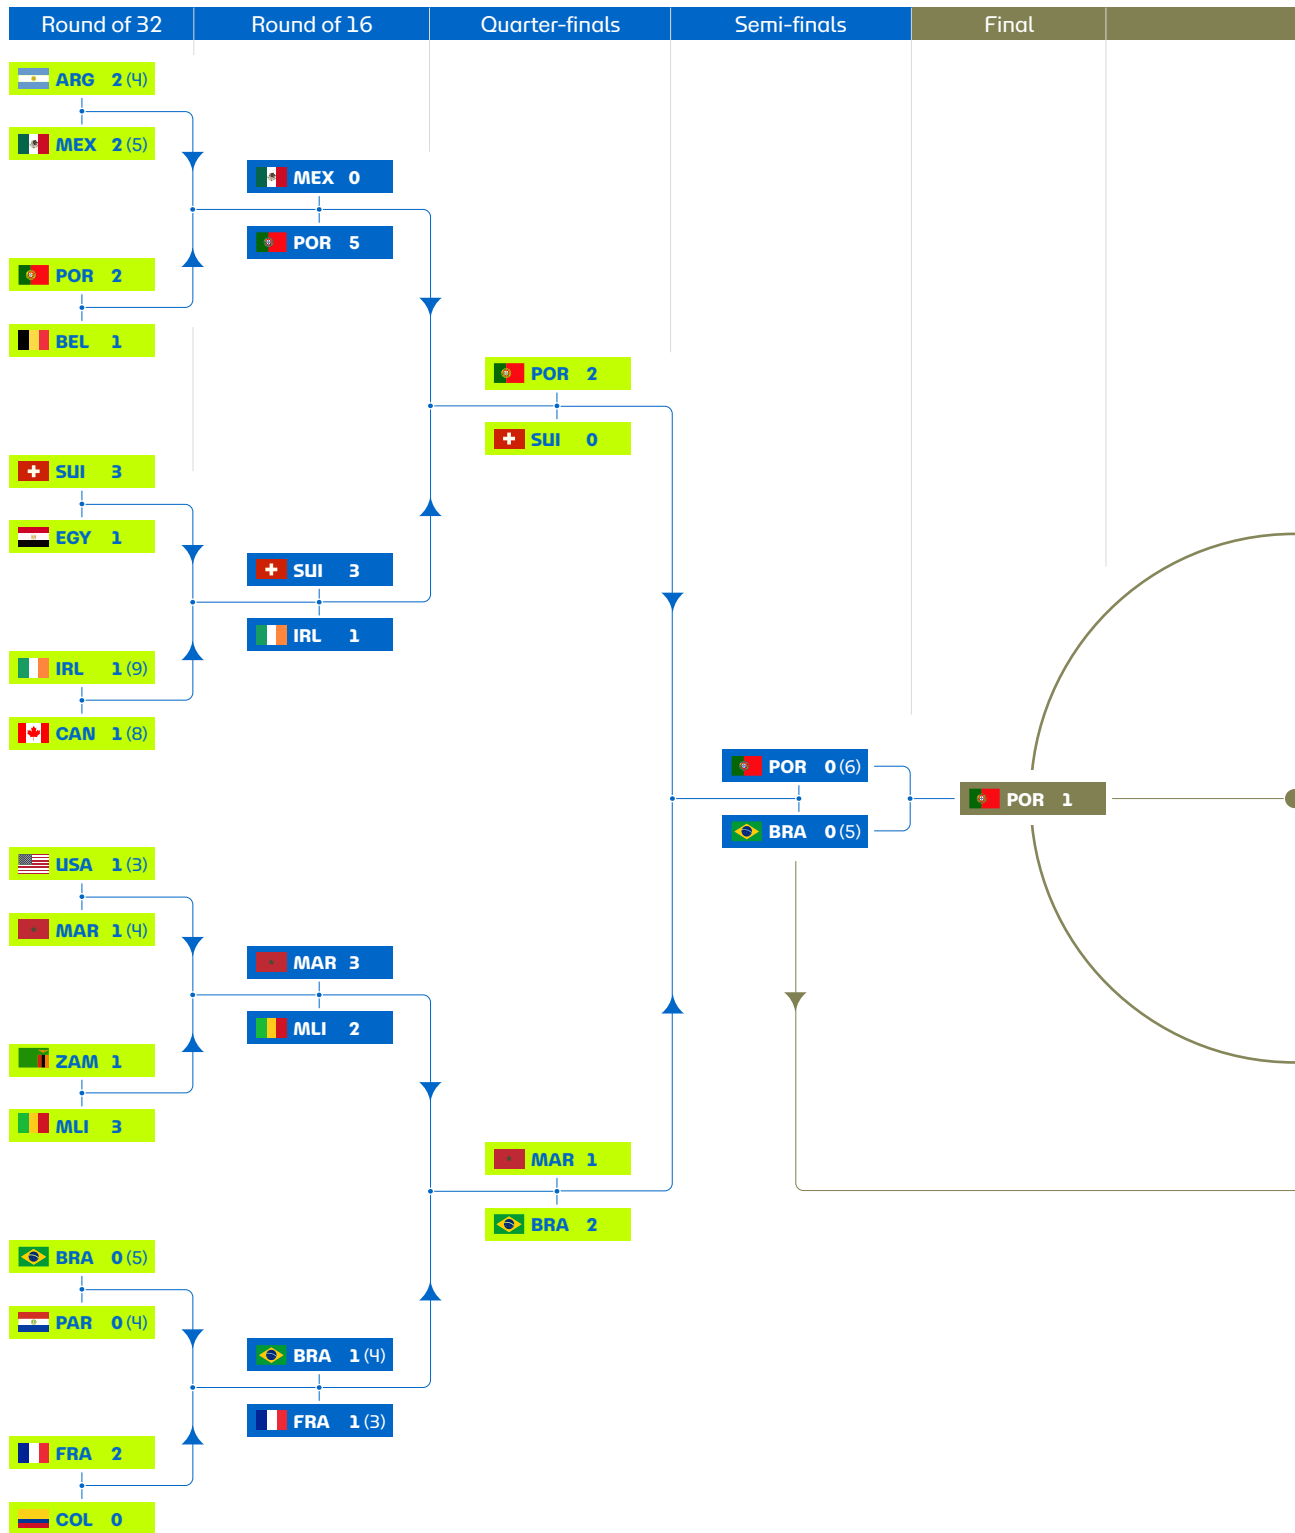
| Round of 32 | Round of 16 | Quarter-finals | Semi-finals | Final |
|---|---|---|---|---|

ARG 2 (4)
MEX 2 (5)
POR 2
BEL 1
SUI 3
EGY 1
IRL 1 (9)
CAN 1 (8)
USA 1 (3)
MAR 1 (4)
ZAM 1
MLI 3
BRA 0 (5)
PAR 0 (4)
FRA 2
COL 0

MEX 0
POR 5
SUI 3
IRL 1
MAR 3
MLI 2
BRA 1 (4)
FRA 1 (3)

POR 2
SUI 0
MAR 1
BRA 2

POR 0 (6)
BRA 0 (5)

POR 1